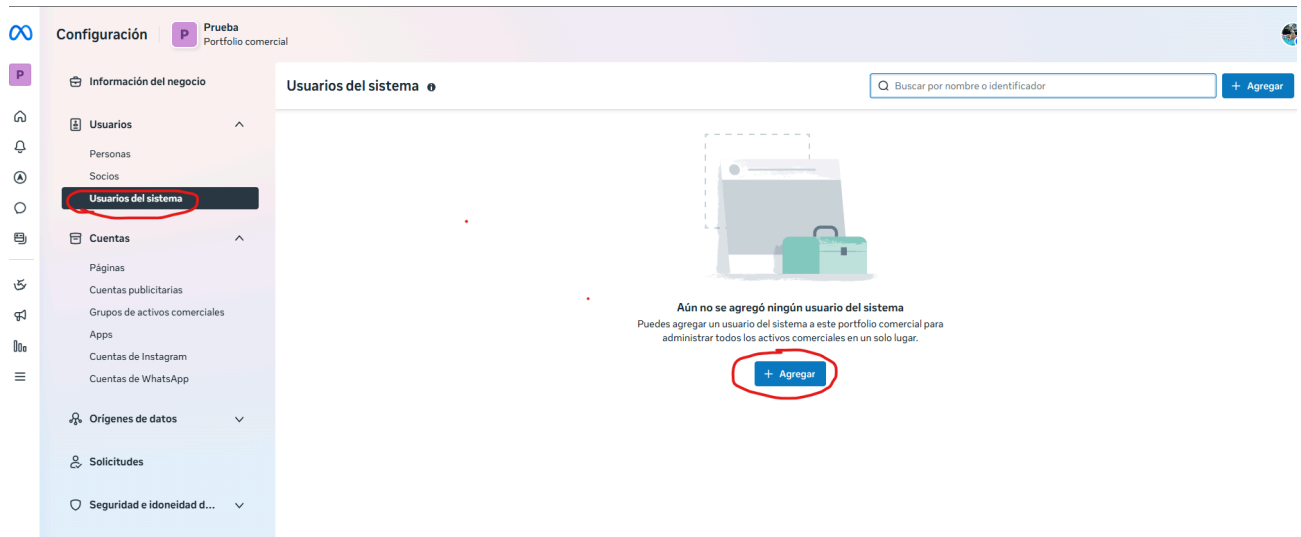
Configuración

P Prueba
Portfolio comercial

P

Información del negocio

Usuarios

Personas

Socios

Usuarios del sistema

Cuentas

Páginas

Cuentas publicitarias

Grupos de activos comerciales

Apps

Cuentas de Instagram

Cuentas de WhatsApp

Orígenes de datos

Solicitudes

Seguridad e idoneidad d...

Usuarios del sistema

Buscar por nombre o identificador

+ Agregar

Aún no se agregó ningún usuario del sistema

Puedes agregar un usuario del sistema a este portfolio comercial para administrar todos los activos comerciales en un solo lugar.

+ Agregar